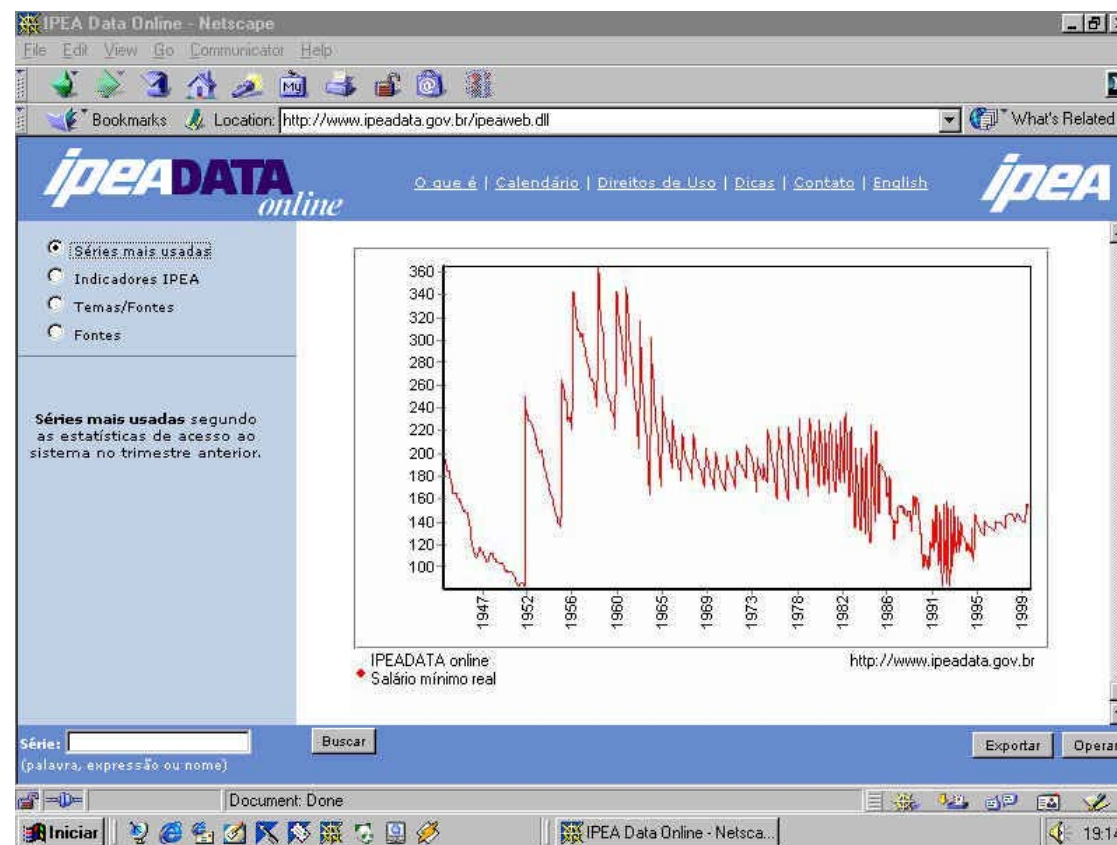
IPEA Data Online - Netscape

File Edit View Go Communicator Help

Bookmarks Location: http://www.ipeadata.gov.br/ipeaweb.dll What's Related

ipeaDATA online

O que é | Calendário | Direitos de Uso | Dicas | Contato | English

ipea

Séries mais usadas
Indicadores IPEA
Temas/Fontes
Fontes

**Séries mais usadas** segundo as estatísticas de acesso ao sistema no trimestre anterior.

360
340
320
300
280
260
240
220
200
180
160
140
120
100

1947 1952 1956 1960 1965 1969 1973 1978 1982 1986 1991 1995 1999

IPEADATA online
Salário mínimo real

http://www.ipeadata.gov.br

Série:
(palavra, expressão ou nome)

Buscar

Exportar Operar

Document: Done

Iniciar

IPEA Data Online - Netsca...

19:14